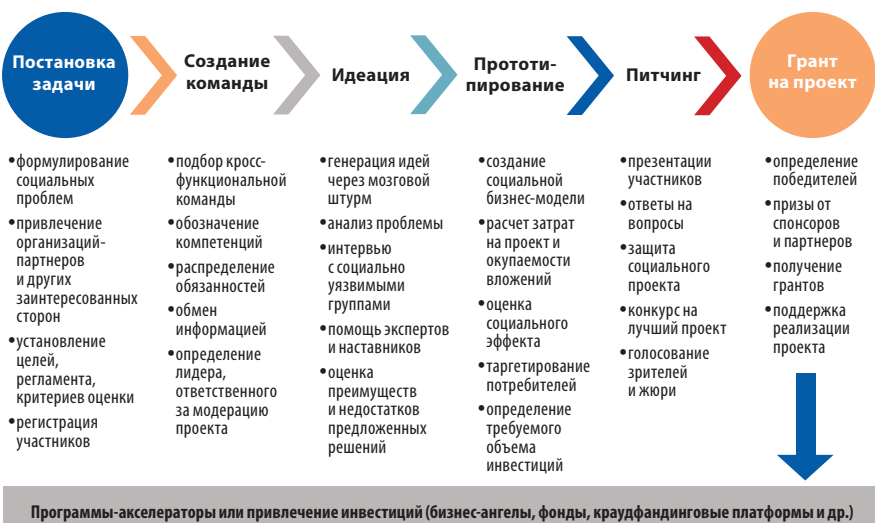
Постановка задачи

Создание команды

Идеация

Прототипирование

Питчинг

Грант на проект

•формулирование социальных проблем
•привлечение организаций-партнеров и других заинтересованных сторон
•установление целей, регламента, критериев оценки
•регистрация участников

•подбор кросс-функциональной команды
•обозначение компетенций
•распределение обязанностей
•обмен информацией
•определение лидера, ответственного за модерацию проекта

•генерация идей через мозговой штурм
•анализ проблемы
•интервью с социально уязвимыми группами
•помощь экспертов и наставников
•оценка преимуществ и недостатков предложенных решений

•создание социальной бизнес-модели
•расчет затрат на проект и окупаемости вложений
•оценка социального эффекта
•таргетирование потребителей
•определение требуемого объема инвестиций

•презентации участников
•ответы на вопросы
•защита социального проекта
•конкурс на лучший проект
•голосование зрителей и жюри

•определение победителей
•призы от спонсоров и партнеров
•получение грантов
•поддержка реализации проекта

Программы-акселераторы или привлечение инвестиций (бизнес-ангелы, фонды, краудфандинговые платформы и др.)